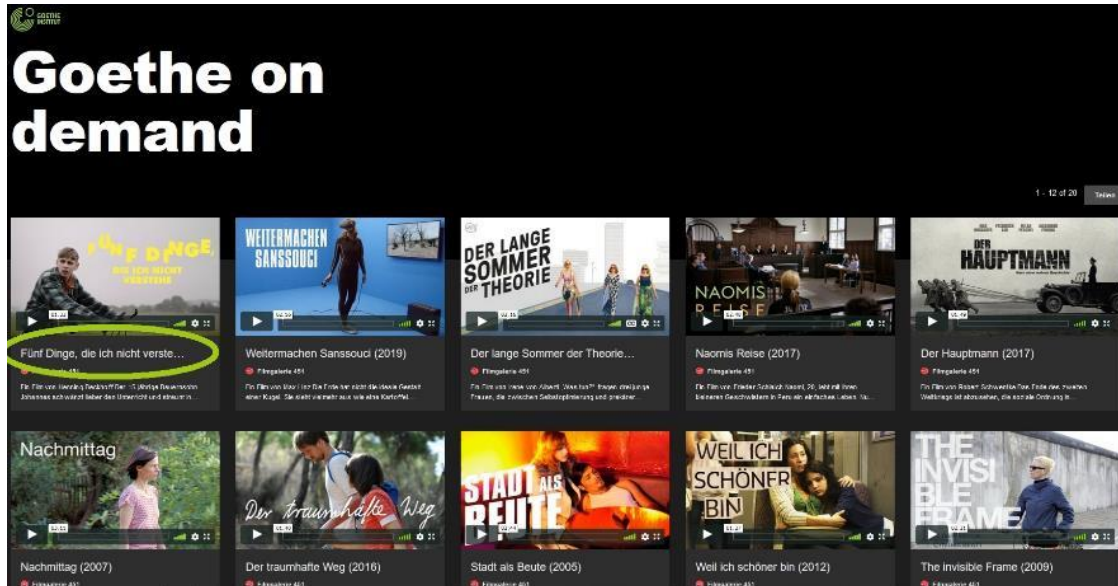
GOETHE INSTITUT

Goethe on demand

1 - 12 of 20 Teilen

FÜNF DINGE, DIE ICH NICHT VERSTEHE

Fünf Dinge, die ich nicht verste...

Ein Film von Henning Beckhoff Der 15-jährige Bauernsohn Johannes schwänzt lieber den Unterricht und streunt in...

WEITERMACHEN SANSSOUCI

Weitermachen Sanssouci (2019)

Filmgalerie 451

Ein Film von Max Linz Die Erde hat nicht die ideale Gestalt einer Kugel. Sie sieht vielmehr aus wie eine Kartoffel...

DER LANGE SOMMER DER THEORIE

Der lange Sommer der Theorie...

Filmgalerie 451

Ein Film von Irene von Alberti „Was tun?", fragen drei junge Frauen, die zwischen Selbstoptimierung und prekärer...

NAOMIS REISE

Naomis Reise (2017)

Filmgalerie 451

Ein Film von Frieder Schlaich Naomi, 20, lebt mit ihren kleineren Geschwistern in Peru ein einfaches Leben. Nu...

DER HAUPTMANN

Der Hauptmann (2017)

Filmgalerie 451

Ein Film von Robert Schwentke Das Ende des zweiten Weltkriegs ist abzusehen, die soziale Ordnung is...

Nachmittag

Nachmittag (2007)

Filmgalerie 451

Der traumhafte Weg

Der traumhafte Weg (2016)

Filmgalerie 451

STADT ALS BEUTE

Stadt als Beute (2005)

Filmgalerie 451

WEIL ICH SCHÖNER BIN

Weil ich schöner bin (2012)

Filmgalerie 451

THE INVISIBLE FRAME

The invisible Frame (2009)

Filmgalerie 451